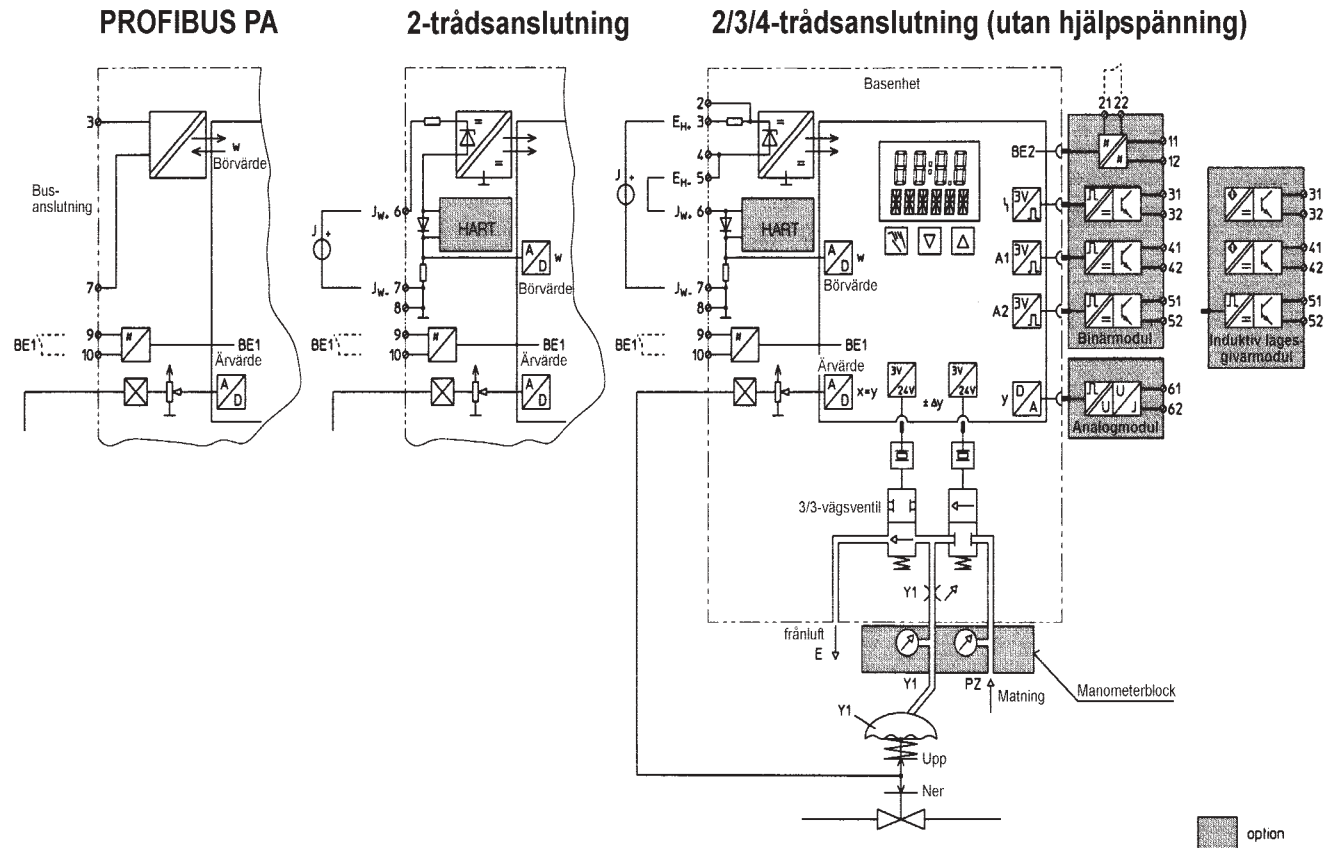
PROFIBUS PA

2-trådsanslutning

2/3/4-trådsanslutning (utan hjälpspänning)

3
w
Börvärde
Bus-anslutning
7
9
10
BE1
BE1
Ärvärde
A
D

$J_{W+}$ 6
HART
A
D
w
Börvärde
$J_{W-}$ 7
8
9
10
BE1
BE1
Ärvärde
A
D

Basenhet
2
$E_{H+}$ 3
4
$E_{H-}$ 5
$J_{W+}$ 6
HART
A
D
w
Börvärde
$J_{W-}$ 7
8
9
10
BE1
BE1
Ärvärde
A
D
x=y
3V
24V
3V
24V
± Δy
y
D
A
BE2
3V
A1
3V
A2
3V
21 22
11
12
31
32
41
42
51
52
Binärmodul
61
62
U
J
Analogmodul
31
32
41
42
51
52
Induktiv lägesgivarmodul

3/3-vägsventil
Y1
frånluft
E
Y1
PZ
Matning
Manometerblock
Y1
Upp
Ner

option